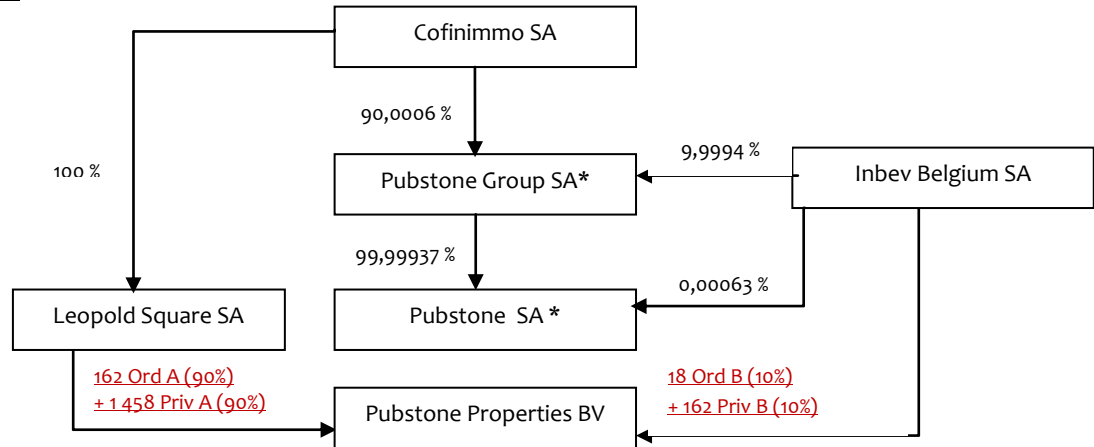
Cofinimmo SA

90,0006 %

100 %

Pubstone Group SA*

9,9994 %

Inbev Belgium SA

99,99937 %

0,00063 %

Leopold Square SA

Pubstone SA *

162 Ord A (90%)
+ 1 458 Priv A (90%)

18 Ord B (10%)
+ 162 Priv B (10%)

Pubstone Properties BV